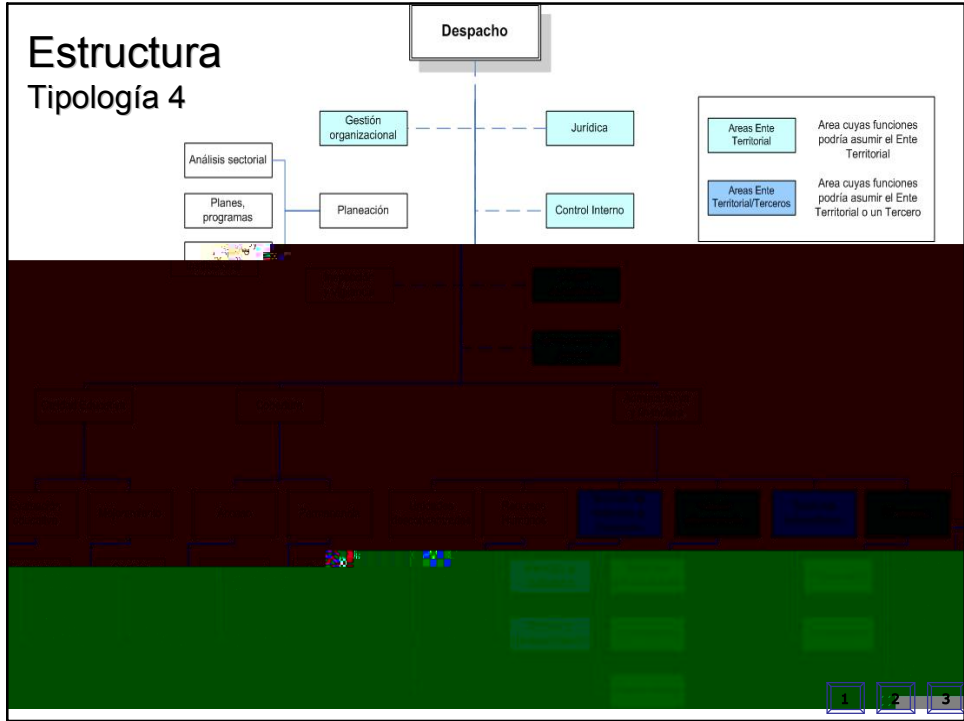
Estructura
Tipología 4

Despacho

Gestión organizacional

Jurídica

Análisis sectorial

Planes, programas

Planeación

Control Interno

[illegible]

Areas Ente Territorial
Area cuyas funciones podría asumir el Ente Territorial

Areas Ente Territorial/Terceros
Area cuyas funciones podría asumir el Ente Territorial o un Tercero

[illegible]

1 2 3